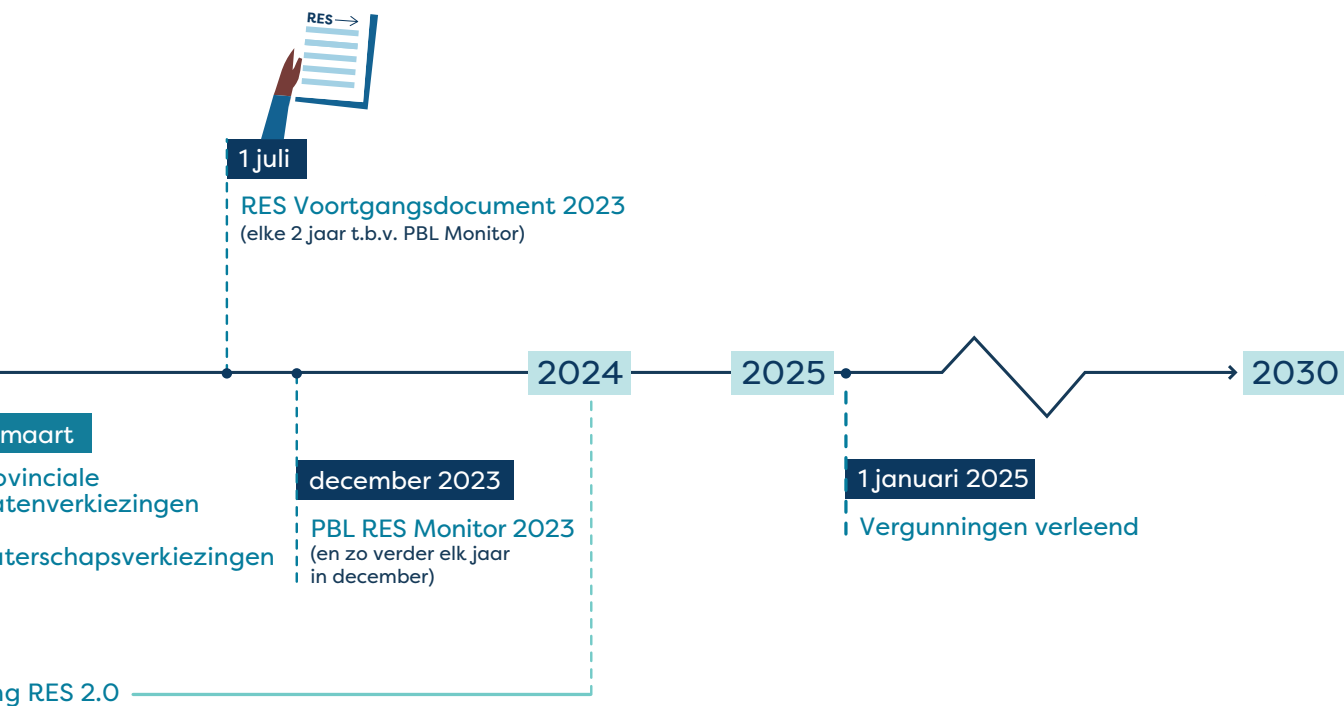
RES

1 juli

RES Voortgangsdocument 2023
(elke 2 jaar t.b.v. PBL Monitor)

2024

2025

2030

maart

ovinciale
atenverkiezingen

aterschapsverkiezingen

december 2023

PBL RES Monitor 2023
(en zo verder elk jaar in december)

1 januari 2025

Vergunningen verleend

ng RES 2.0